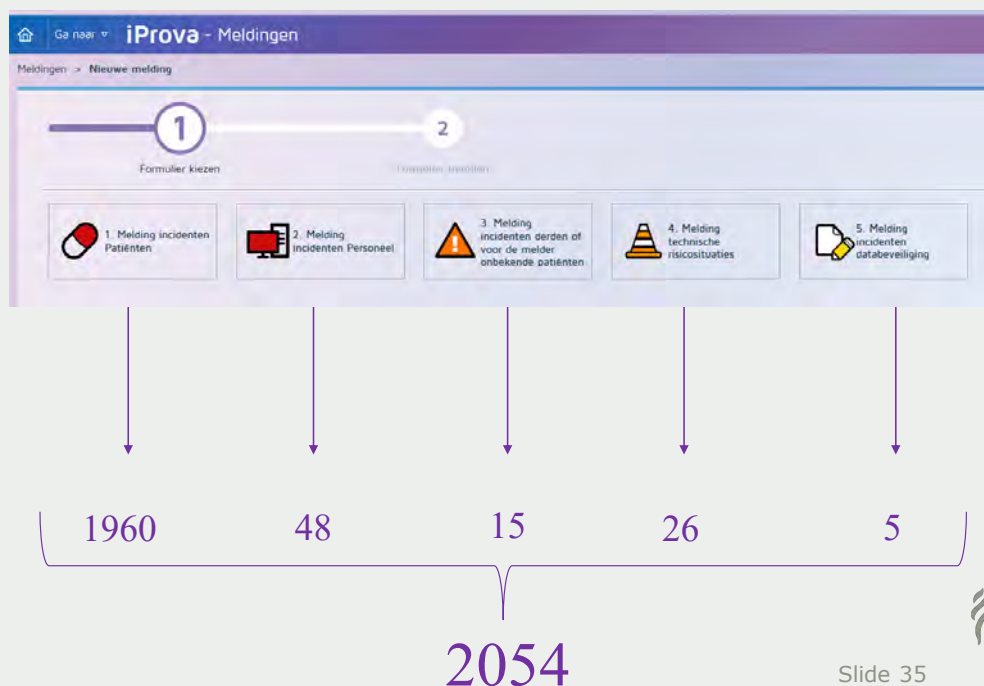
Ga naar iProva - Meldingen

Meldingen > Nieuwe melding

1
Formulier kiezen

2
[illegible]

1. Melding incidenten Patiënten

2. Melding incidenten Personeel

3. Melding incidenten derden of voor de melder onbekende patiënten

4. Melding technische risicosituaties

5. Melding incidenten databeveiliging

1960

48

15

26

5

2054

Slide 35